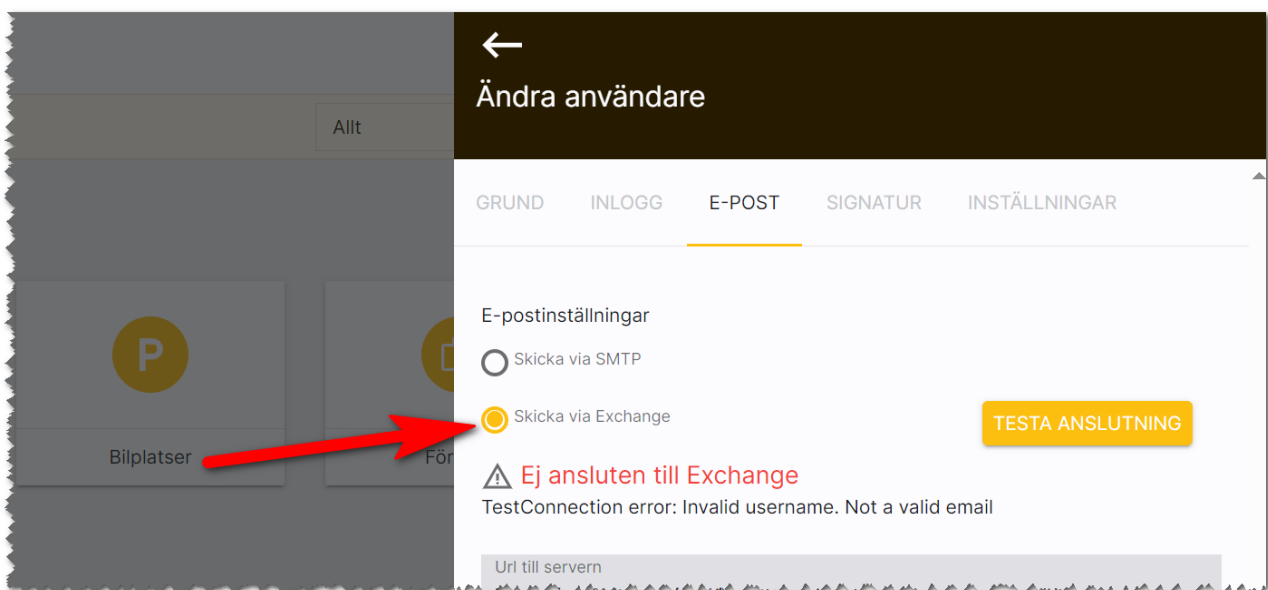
Allt

P

Bilplatser

För

Ändra användare

GRUND INLOGG E-POST SIGNATUR INSTÄLLNINGAR

E-postinställningar

Skicka via SMTP

Skicka via Exchange

TESTA ANSLUTNING

Ej ansluten till Exchange

TestConnection error: Invalid username. Not a valid email

Url till servern